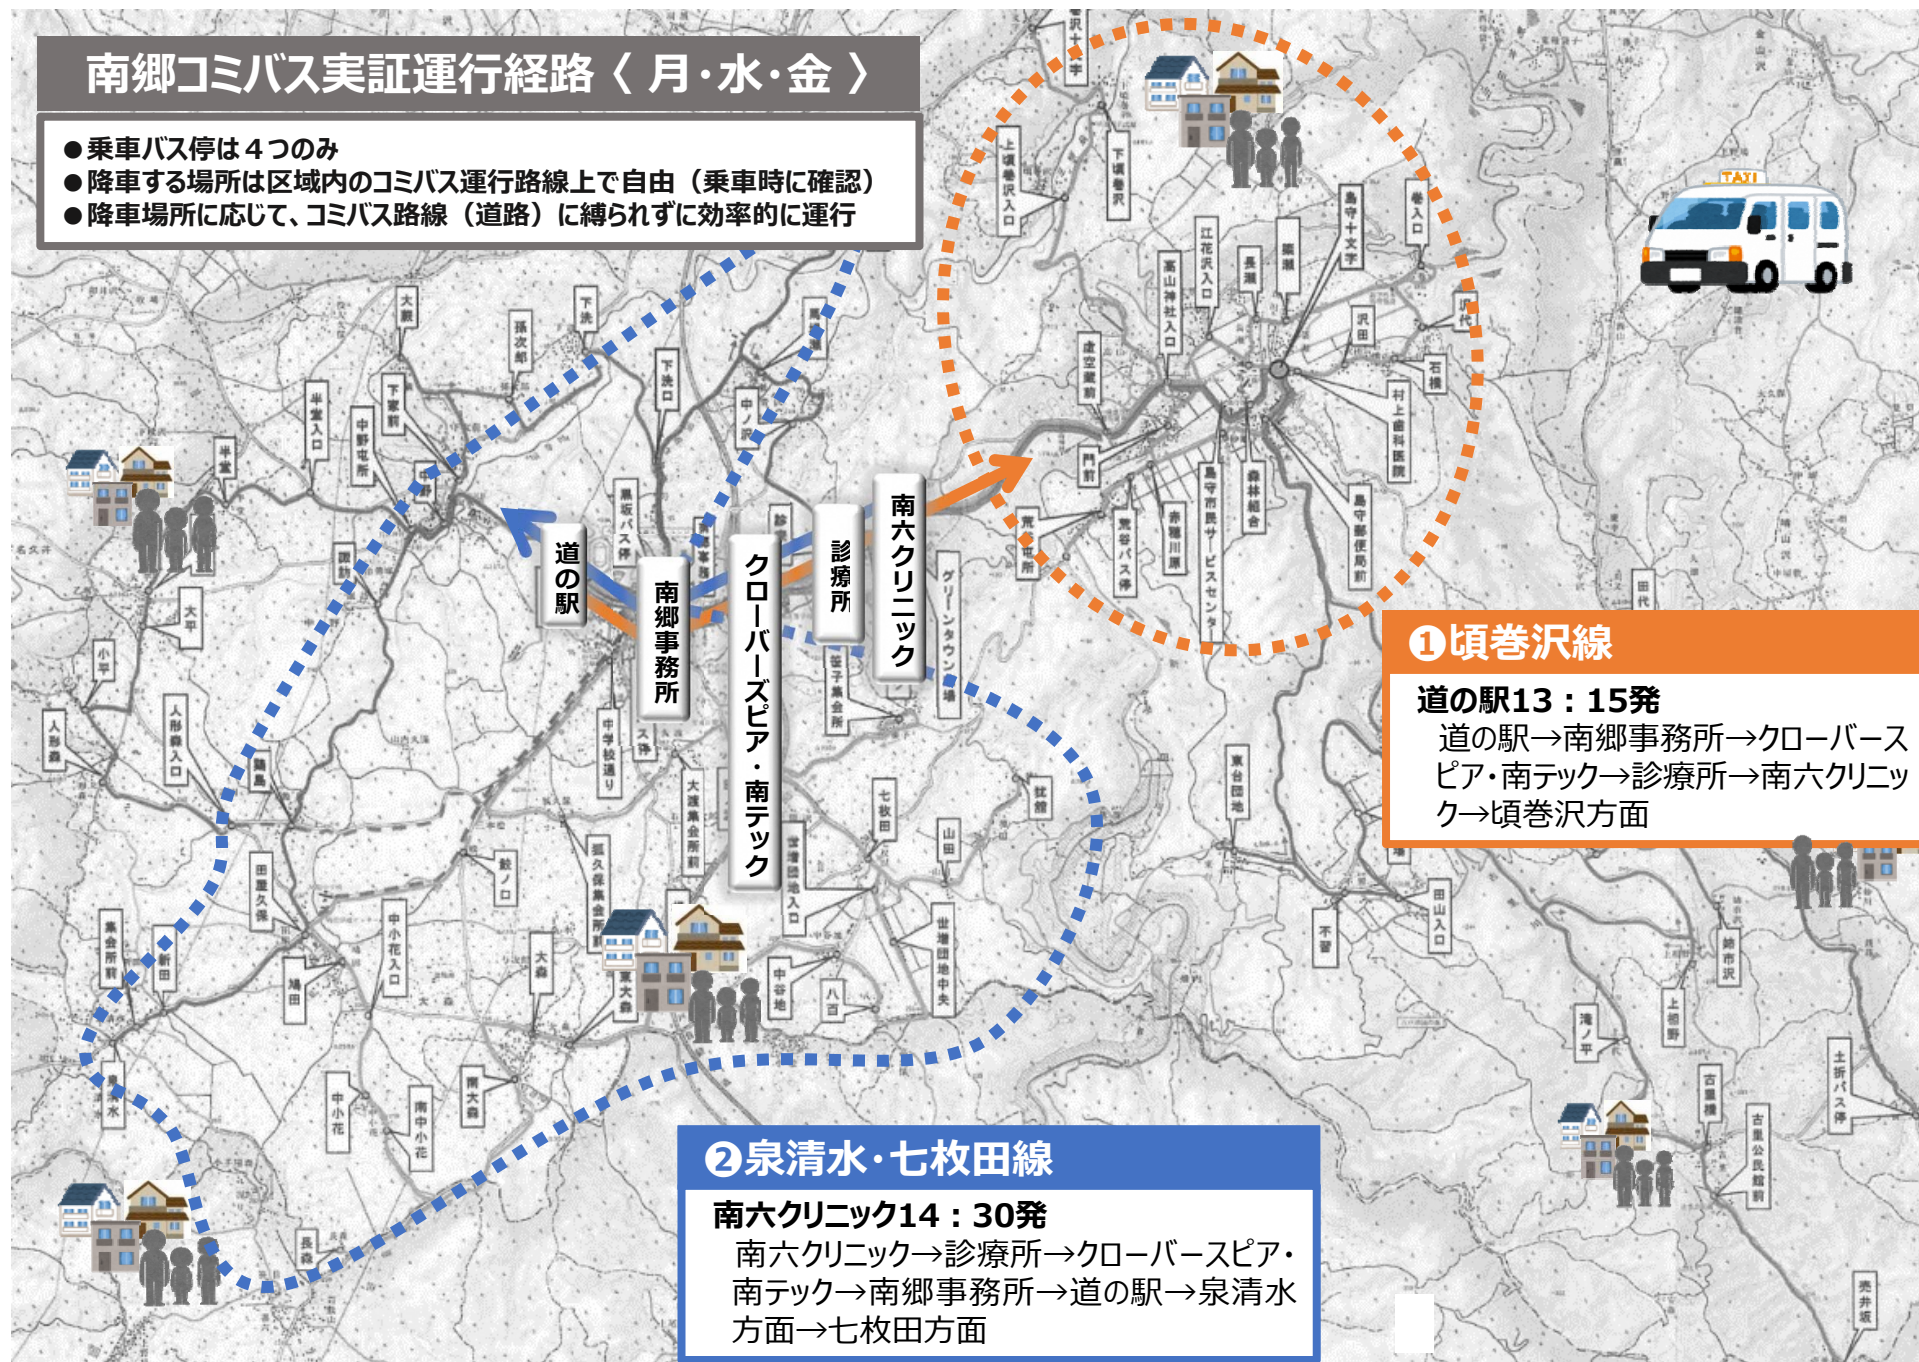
南郷コミバス実証運行経路〈 月・水・金 〉

●乗車バス停は４つのみ
●降車する場所は区域内のコミバス運行路線上で自由（乗車時に確認）
●降車場所に応じて、コミバス路線（道路）に縛られずに効率的に運行

TAXI

道の駅

南郷事務所

クローバースピア・南テック

診療所

南六クリニック

❶頃巻沢線

道の駅13：15発
道の駅→南郷事務所→クローバースピア・南テック→診療所→南六クリニック→頃巻沢方面

❷泉清水・七枚田線

南六クリニック14：30発
南六クリニック→診療所→クローバースピア・南テック→南郷事務所→道の駅→泉清水方面→七枚田方面